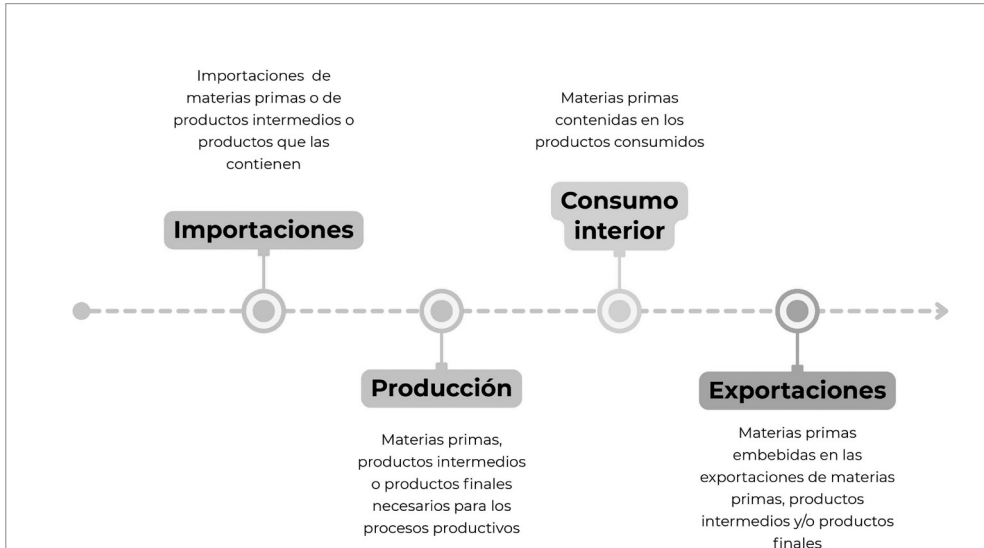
Importaciones de materias primas o de productos intermedios o productos que las contienen

Importaciones

Materias primas contenidas en los productos consumidos

Consumo interior

Producción

Materias primas, productos intermedios o productos finales necesarios para los procesos productivos

Exportaciones

Materias primas embebidas en las exportaciones de materias primas, productos intermedios y/o productos finales